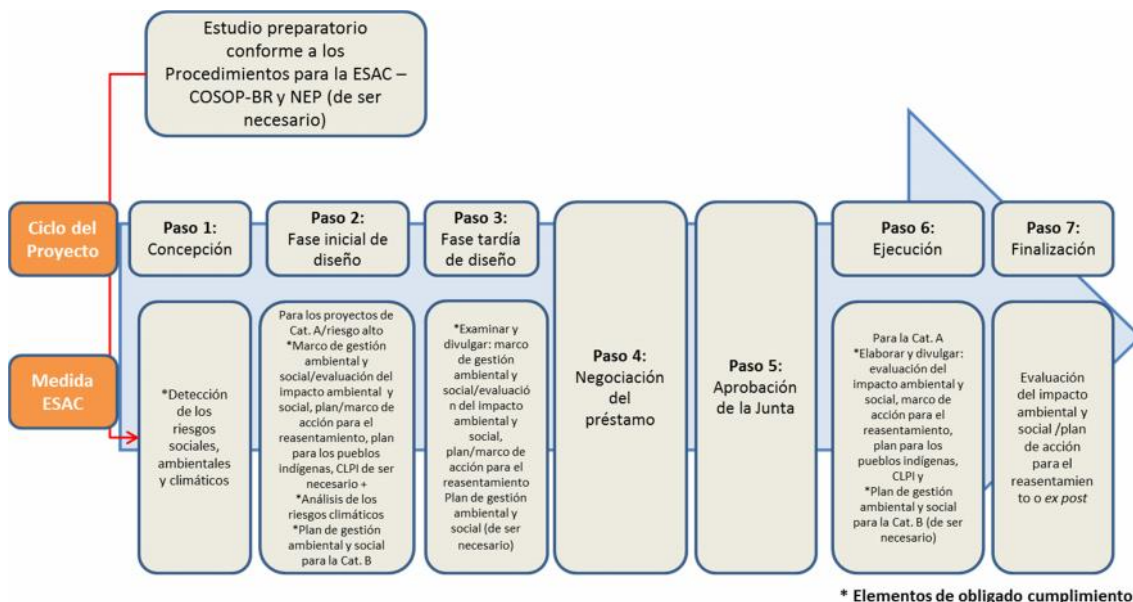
Estudio preparatorio conforme a los Procedimientos para la ESAC – COSOP-BR y NEP (de ser necesario)

Ciclo del Proyecto

Paso 1: Concepción

Paso 2: Fase inicial de diseño

Paso 3: Fase tardía de diseño

Paso 6: Ejecución

Paso 7: Finalización

Medida ESAC

*Detección de los riesgos sociales, ambientales y climáticos

Para los proyectos de Cat. A/riesgo alto *Marco de gestión ambiental y social/evaluación del impacto ambiental y social, plan/marco de acción para el reasentamiento, plan para los pueblos indígenas, CLPI de ser necesario + *Análisis de los riesgos climáticos *Plan de gestión ambiental y social para la Cat. B

*Examinar y divulgar: marco de gestión ambiental y social/evaluación del impacto ambiental y social, plan/marco de acción para el reasentamiento Plan de gestión ambiental y social (de ser necesario)

Paso 4: Negociación del préstamo

Paso 5: Aprobación de la Junta

Para la Cat. A *Elaborar y divulgar: evaluación del impacto ambiental y social, marco de acción para el reasentamiento, plan para los pueblos indígenas, CLPI y *Plan de gestión ambiental y social para la Cat. B (de ser necesario)

Evaluación del impacto ambiental y social /plan de acción para el reasentamiento o *ex post*

* Elementos de obligado cumplimiento